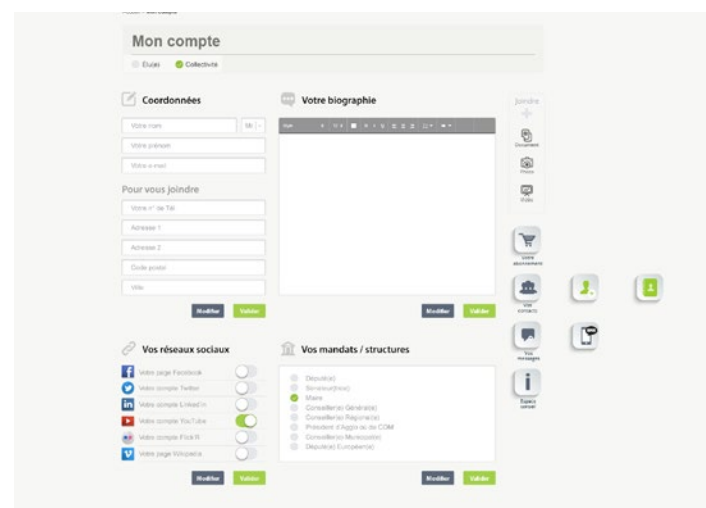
Mon compte

Elu(e) Collectivité

Coordonnées

Votre nom

Mr

Votre prénom

Votre e-mail

Pour vous joindre

Votre n° de Tél

Adresse 1

Adresse 2

Code postal

Ville

Modifier Valider

Votre biographie

Modifier Valider

Joindre

Document

Photo

Vidéo

Votre abonnement

Vos contacts

Vos messages

Espace conseil

Vos réseaux sociaux

Votre page Facebook

Votre compte Twitter

Votre compte LinkedIn

Votre compte YouTube

Votre compte FlickR

Votre page Wikipedia

Modifier Valider

Vos mandats / structures

Député(e)

Sénateur(trice)

Maire

Conseiller(e) Général(e)

Conseiller(e) Régional(e)

Président d'Agglo ou de COM

Conseiller(e) Municipal(e)

Député(e) Européen(ne)

Modifier Valider